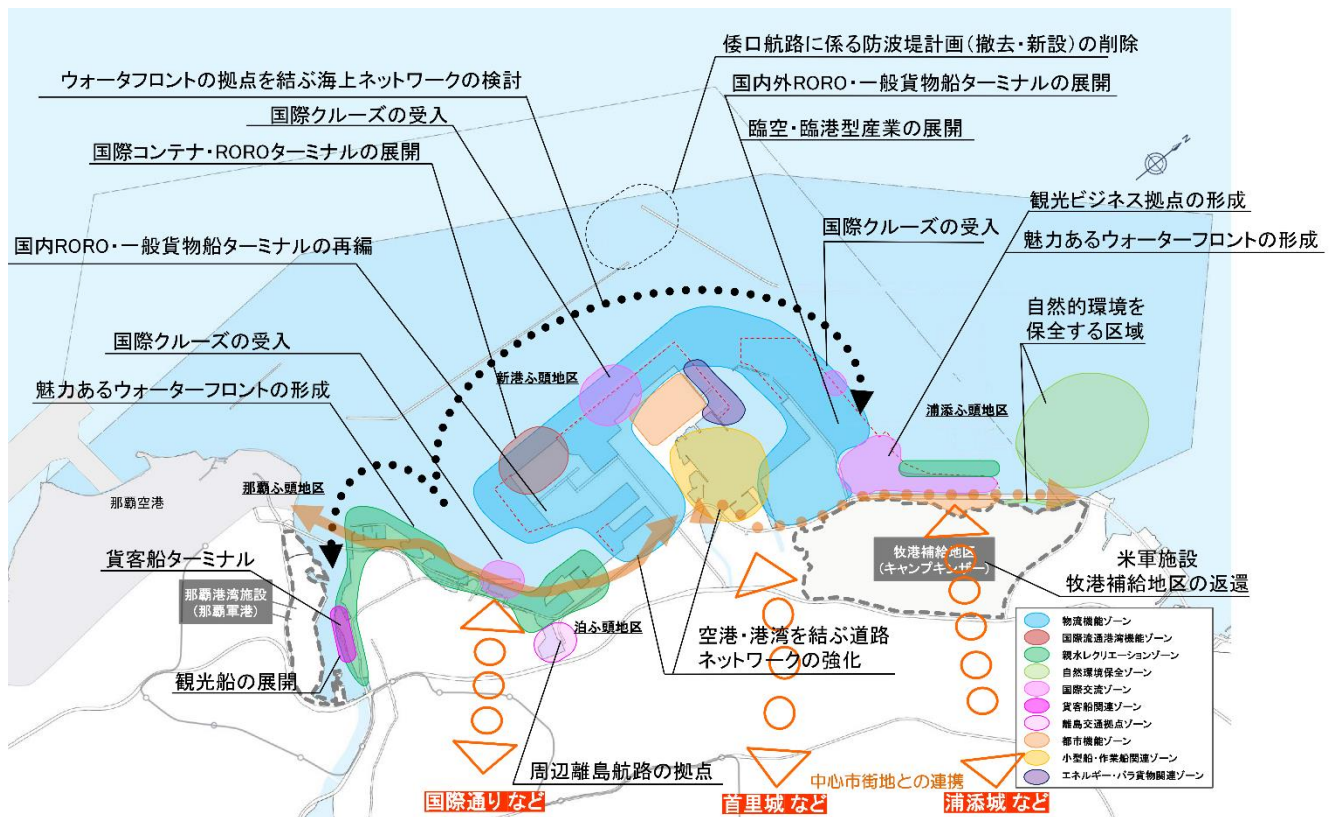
倭口航路に係る防波堤計画(撤去・新設)の削除

国内外RORO・一般貨物船ターミナルの展開

臨空・臨港型産業の展開

ウォータフロントの拠点を結ぶ海上ネットワークの検討

国際クルーズの受入

国際コンテナ・ROROターミナルの展開

観光ビジネス拠点の形成

国際クルーズの受入

魅力あるウォーターフロントの形成

国内RORO・一般貨物船ターミナルの再編

自然的環境を保全する区域

国際クルーズの受入

魅力あるウォーターフロントの形成

新港ふ頭地区

浦添ふ頭地区

那覇空港

那覇ふ頭地区

貨客船ターミナル

那覇港湾施設(那覇軍港)

観光船の展開

泊ふ頭地区

空港・港湾を結ぶ道路ネットワークの強化

牧港補給地区(キャンプキンザー)

米軍施設 牧港補給地区の返還

周辺離島航路の拠点

中心市街地との連携

国際通り など

首里城 など

浦添城 など

物流機能ゾーン
国際流通港湾機能ゾーン
親水レクリエーションゾーン
自然環境保全ゾーン
国際交流ゾーン
貨客船関連ゾーン
離島交通拠点ゾーン
都市機能ゾーン
小型船・作業船関連ゾーン
エネルギー・バラ貨物関連ゾーン